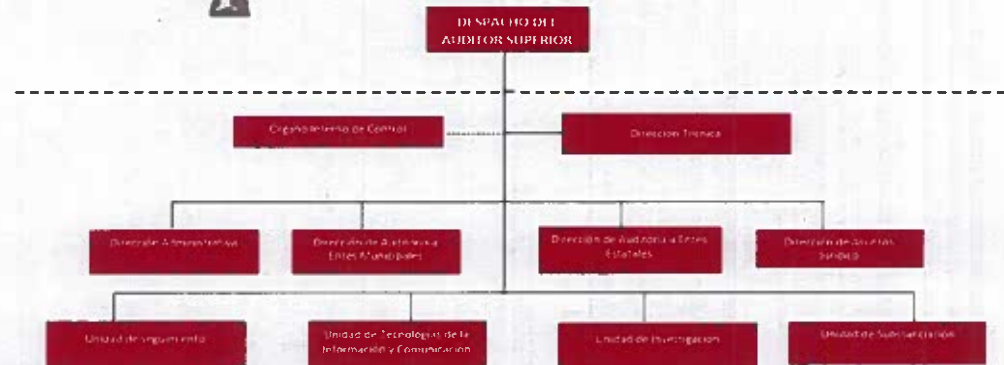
DESPACHO DEL AUDITOR SUPERIOR

Órgano Interno de Control

Dirección Técnica

Dirección Administrativa

Dirección de Auditoría a Entes Municipales

Dirección de Auditoría a Entes Estatales

Dirección de Asuntos Jurídicos

Unidad de Seguimiento

Unidad de Tecnologías de la Información y Comunicación

Unidad de Investigación

Unidad de Substanciación